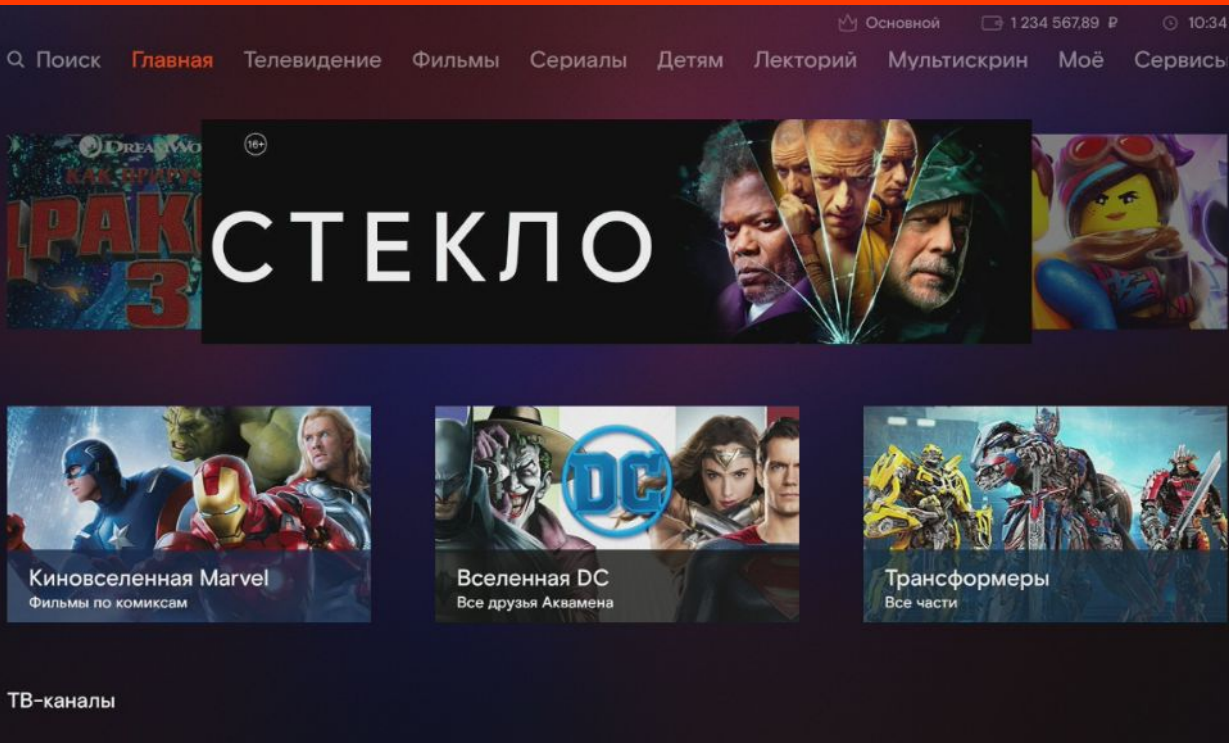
Основной 1 234 567,89 ₽ 10:34

Поиск Главная Телевидение Фильмы Сериалы Детям Лекторий Мультискрин Моё Сервисы

DREAMWO
КАК ПРИРУ
ДРАКО
3

16+
СТЕКЛО

DC

Киновселенная Marvel
Фильмы по комиксам

Вселенная DC
Все друзья Аквамена

Трансформеры
Все части

ТВ-каналы